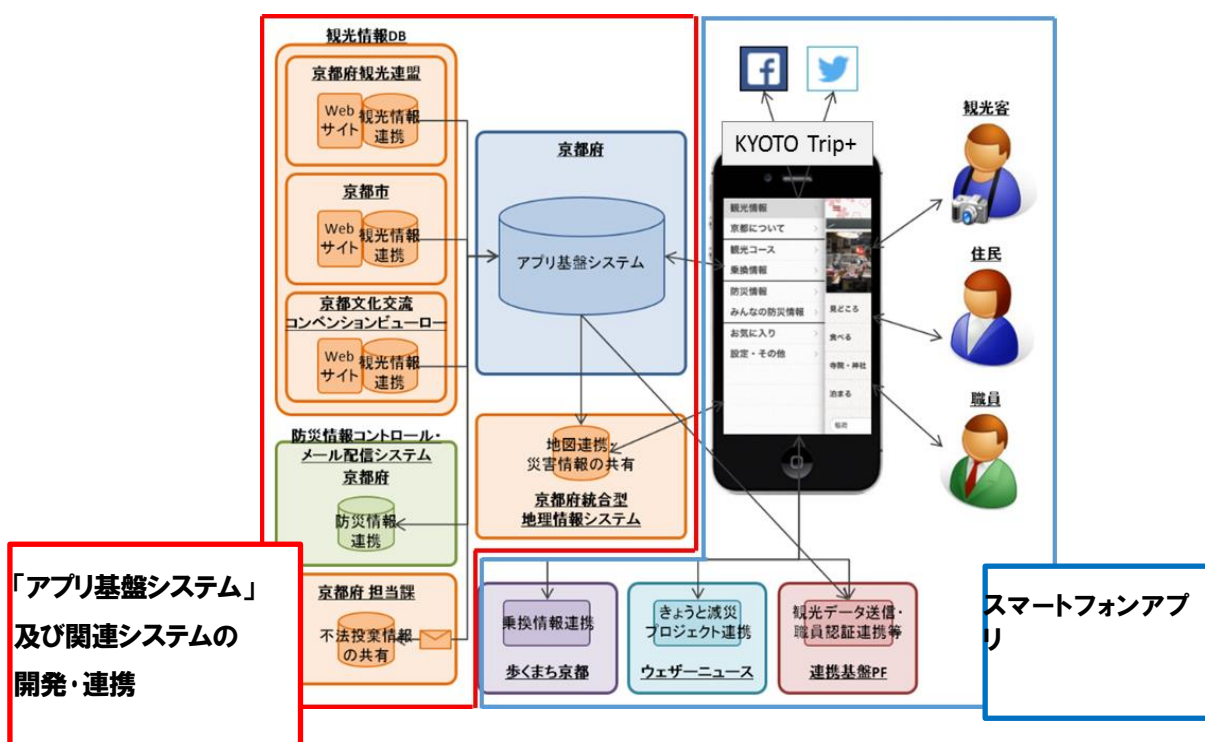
観光情報DB

京都府観光連盟
Web サイト
観光情報 連携

京都市
Web サイト
観光情報 連携

京都文化交流 コンベンションビューロー
Web サイト
観光情報 連携

防災情報コントロール・ メール配信システム 京都府
防災情報 連携

京都府 担当課
不法投棄情報 の共有

京都府
アプリ基盤システム

地図連携 災害情報の共有
京都府統合型 地理情報システム

KYOTO Trip+

観光情報
京都について
観光コース
乗換情報
防災情報
みんなの防災情報
お気に入り
設定・その他
見どころ
食べる
寺院・神社
泊まる

観光客
住民
職員

乗換情報連携
歩くまち京都

きょうと減災 プロジェクト連携
ウェザーニュース

観光データ送信・ 職員認証連携等
連携基盤PF

「アプリ基盤システム」 及び関連システムの 開発・連携

スマートフォンアプリ